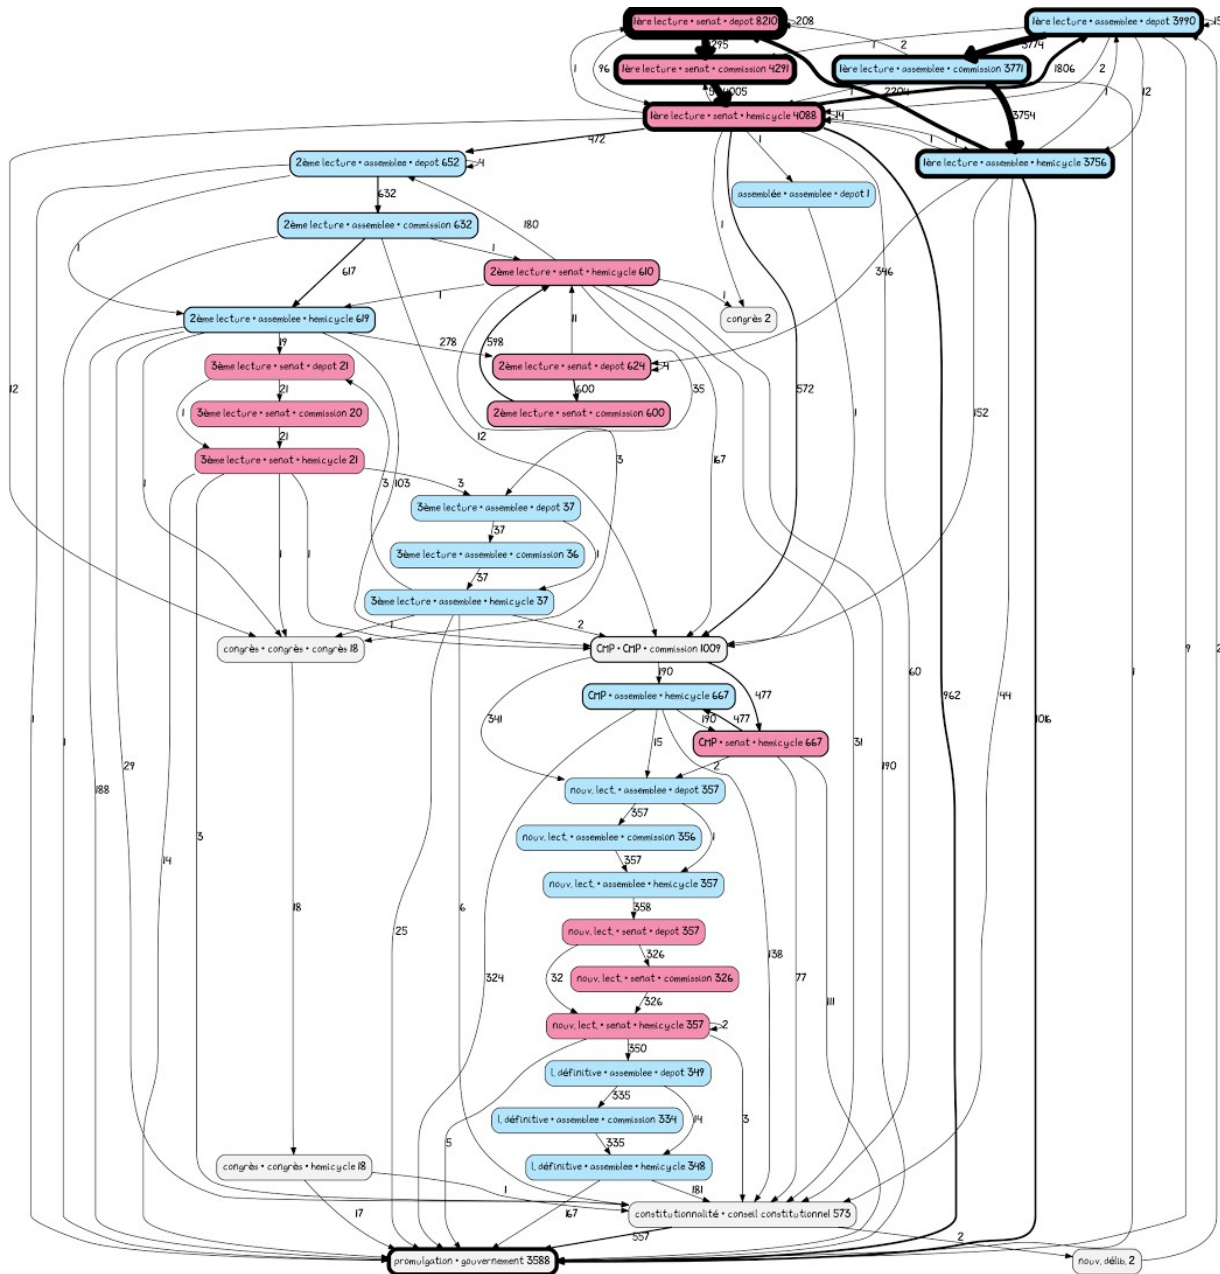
1ère lecture • senat • depot 8210
208
1ère lecture • assemblee • depot 3990
15
295
1
2
3774
96
1ère lecture • senat • commission 4291
1ère lecture • assemblee • commission 3771
1806
2
1
5
4005
2204
1
12
1ère lecture • senat • hemicycle 4088
14
3754
472
1
1
1
1ère lecture • assemblee • hemicycle 3756
2ème lecture • assemblee • depot 652
4
1
assemblée • assemblee • depot 1
632
2ème lecture • assemblee • commission 632
180
1
1
1
617
2ème lecture • senat • hemicycle 610
346
1
1
congrès 2
2ème lecture • assemblee • hemicycle 619
19
278
598
11
3ème lecture • senat • depot 21
2ème lecture • senat • depot 624
4
12
21
600
35
572
1
3ème lecture • senat • commission 20
2ème lecture • senat • commission 600
1
152
21
12
3ème lecture • senat • hemicycle 21
3
167
1
3
103
3
3ème lecture • assemblee • depot 37
37
3ème lecture • assemblee • commission 36
1
1
1
37
3ème lecture • assemblee • hemicycle 37
1
2
congrès • congrès • congrès 18
CMP • CMP • commission 1009
190
60
962
44
1016
1
CMP • assemblee • hemicycle 667
477
1
341
190
477
1
1
15
CMP • senat • hemicycle 667
31
2
29
190
188
nouv. lect. • assemblee • depot 357
357
nouv. lect. • assemblee • commission 356
1
3
357
14
nouv. lect. • assemblee • hemicycle 357
18
358
25
6
nouv. lect. • senat • depot 357
326
138
324
32
nouv. lect. • senat • commission 326
77
111
326
nouv. lect. • senat • hemicycle 357
2
350
l. définitive • assemblee • depot 349
335
l. définitive • assemblee • commission 334
14
3
5
335
l. définitive • assemblee • hemicycle 348
congrès • congrès • hemicycle 18
181
1
17
167
constitutionnalité • conseil constitutionnel 573
557
2
promulgation • gouvernement 3588
nouv. délib. 2
9
2